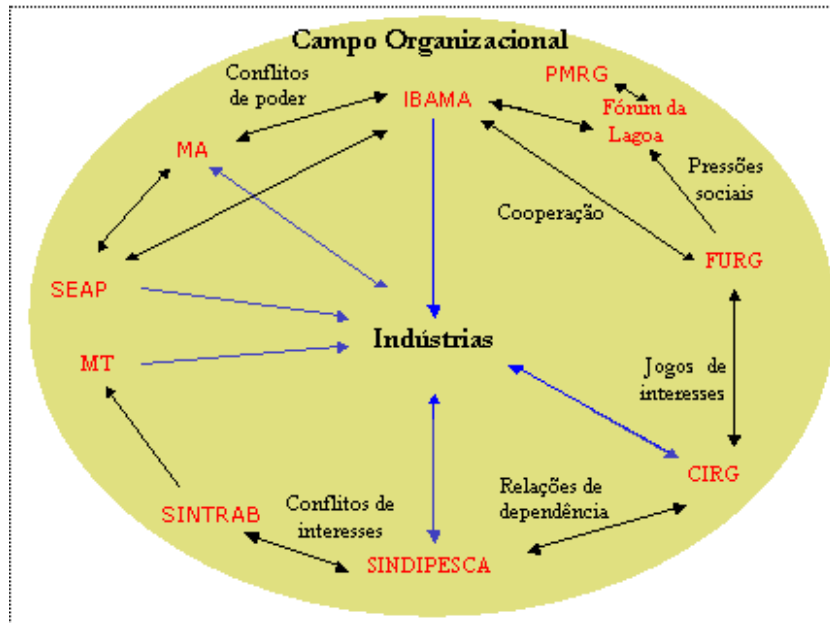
Campo Organizacional

Conflitos de poder

IBAMA

PMRG

Fórum da Lagoa

MA

Pressões sociais

Cooperação

FURG

SEAP

Indústrias

MT

Jogos de interesses

CIRG

Relações de dependência

SINTRAB

Conflitos de interesses

SINDIPESCA